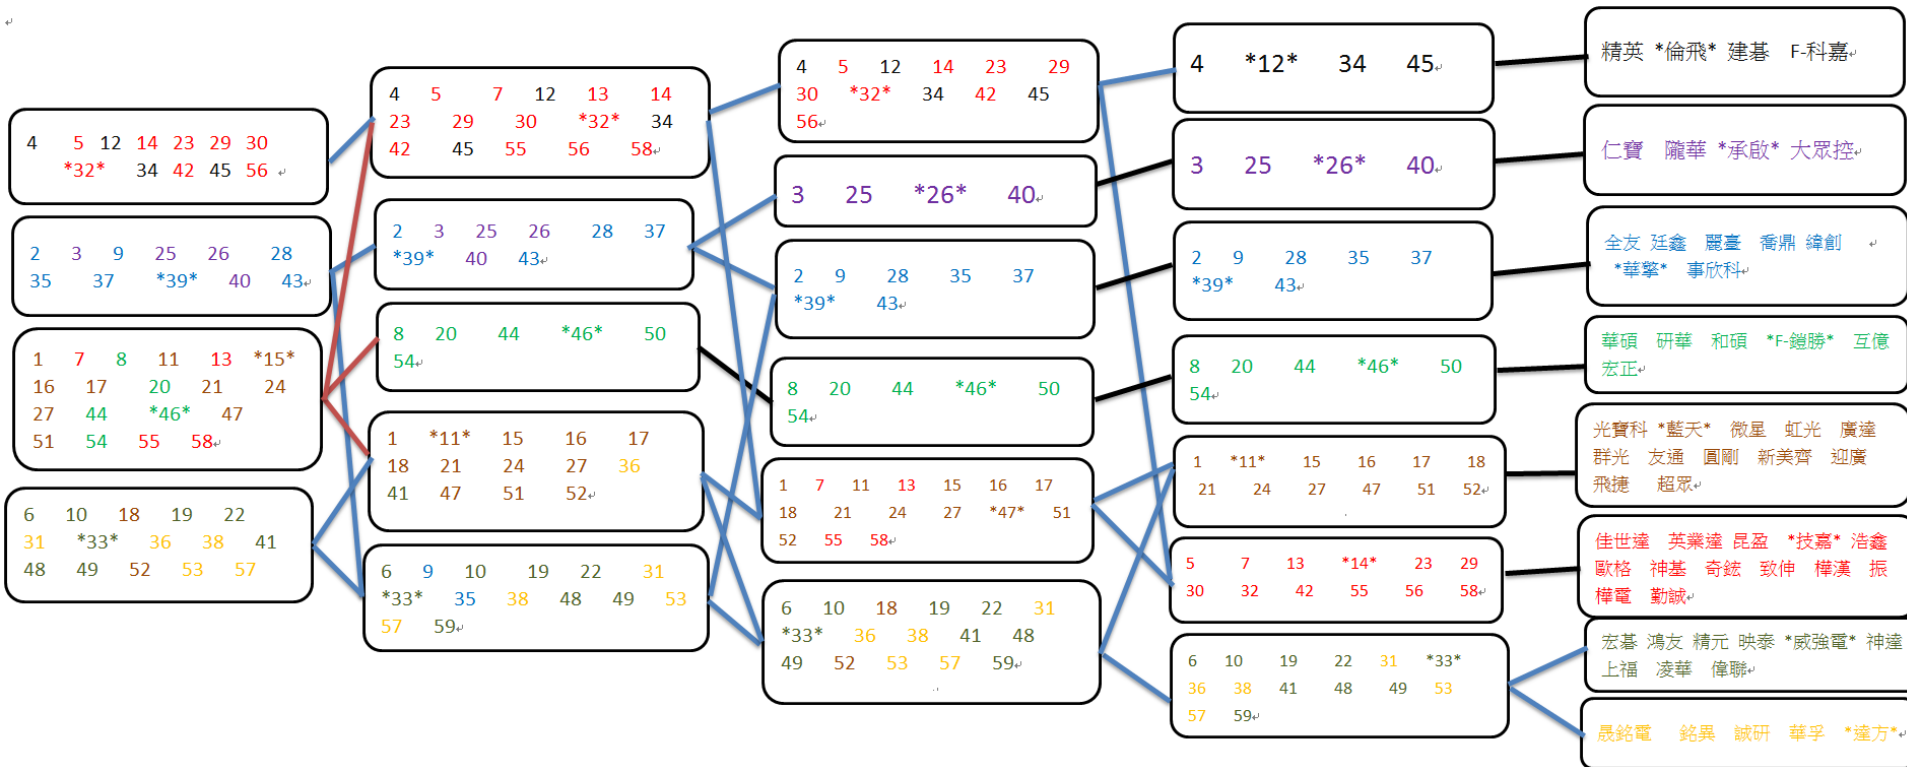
4 5 12 14 23 29 30 *32* 34 42 45 56

2 3 9 25 26 28 35 37 *39* 40 43

1 7 8 11 13 *15* 16 17 20 21 24 27 44 *46* 47 51 54 55 58

6 10 18 19 22 31 *33* 36 38 41 48 49 52 53 57

4 5 7 12 13 14 23 29 30 *32* 34 42 45 55 56 58

2 3 25 26 28 37 *39* 40 43

8 20 44 *46* 50 54

1 *11* 15 16 17 18 21 24 27 36 41 47 51 52

6 9 10 19 22 31 *33* 35 38 48 49 53 57 59

4 5 12 14 23 29 30 *32* 34 42 45 56

3 25 *26* 40

2 9 28 35 37 *39* 43

8 20 44 *46* 50 54

1 7 11 13 15 16 17 18 21 24 27 *47* 51 52 55 58

6 10 18 19 22 31 *33* 36 38 41 48 49 52 53 57 59

4 *12* 34 45

3 25 *26* 40

2 9 28 35 37 *39* 43

8 20 44 *46* 50 54

1 *11* 15 16 17 18 21 24 27 47 51 52

5 7 13 *14* 23 29 30 32 42 55 56 58

6 10 19 22 31 *33* 36 38 41 48 49 53 57 59

精英 *倫飛* 建碁 F-科嘉

仁寶 隴華 *承啟* 大眾控

全友 廷鑫 麗臺 衝鼎 緯創 *華擎* 事欣科

華碩 研華 和碩 *F-鎧勝* 互億 宏正

光寶科 *藍天* 微星 虹光 廣達 群光 友通 圓剛 新美齊 迎廣 飛捷 超眾

佳世達 英業達 昆盈 *技嘉* 浩鑫 歐格 神基 奇鋐 致伸 樺漢 振樺電 勤誠

宏碁 鴻友 精元 映泰 *威強電* 神達 上福 凌華 偉聯

晟銘電 銘異 誠研 華孚 *達方*